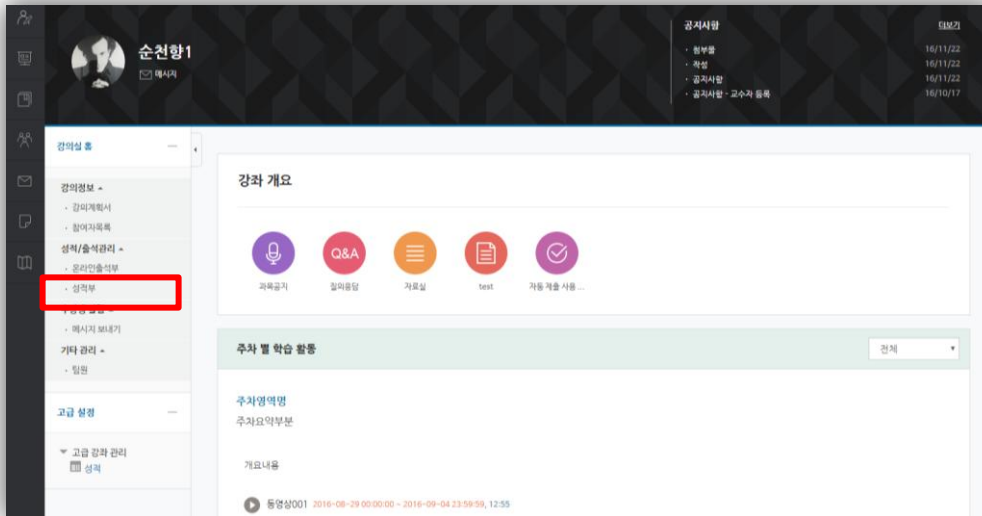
순천향1
메시지

공지사항
더보기
· 첨부왈 16/11/22
· 작성 16/11/22
· 공지사항 16/11/22
· 공지사항 - 교수자 등록 16/10/17

강의실 홈

강의정보
· 강의계획서
· 참여자목록
성적/출석관리
· 온라인출석부
· 성적부
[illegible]
· 메시지 보내기
기타 관리
· 팀원

고급 설정

고급 강좌 관리
성적

강좌 개요

과목공지
질의응답
자료실
test
자동 채움 사용 ...

주차 별 학습 활동
전체

주차영역명
주차요약부분

개요내용

동영상001 2016-08-29 00:00:00 ~ 2016-09-04 23:59:59, 12:55